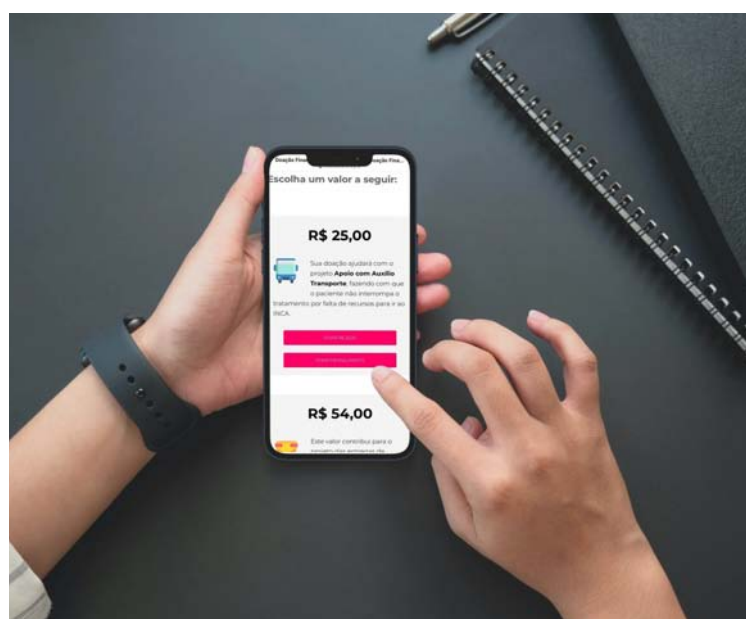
Doação Fina... Doação Fina...

Escolha um valor a seguir:

R$ 25,00

Sua doação ajudará com o projeto **Apoio com Auxílio Transporte**, fazendo com que o paciente não interrompa o tratamento por falta de recursos para ir ao INCA.

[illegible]

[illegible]

R$ 54,00

Este valor contribui para o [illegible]